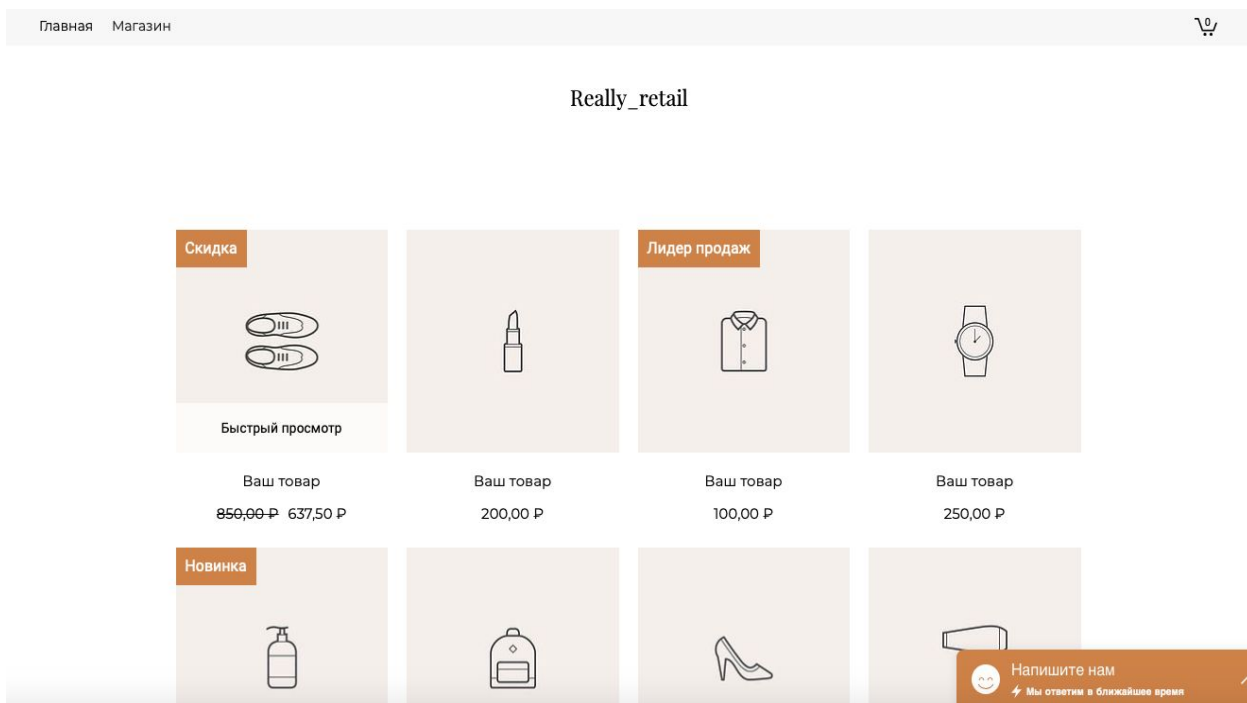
Главная Магазин

0

Really_retail

Скидка

Быстрый просмотр

Ваш товар

~~850,00 ₽~~ 637,50 ₽

Ваш товар

200,00 ₽

Лидер продаж

Ваш товар

100,00 ₽

Ваш товар

250,00 ₽

Новинка

Напишите нам

Мы ответим в ближайшее время